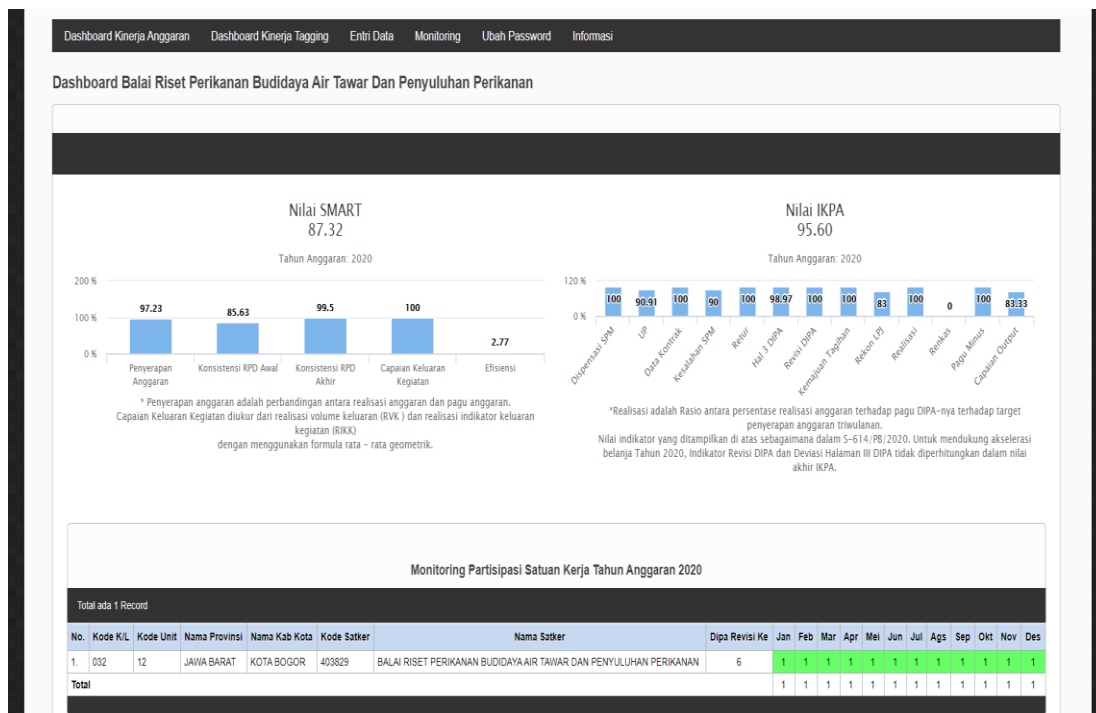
Dashboard Kinerja Anggaran Dashboard Kinerja Tagging Entri Data Monitoring Ubah Password Informasi

Dashboard Balai Riset Perikanan Budidaya Air Tawar Dan Penyuluhan Perikanan

Nilai SMART
87.32

Tahun Anggaran: 2020

200 %
100 %
0 %

97.23 85.63 99.5 100 2.77

Penyerapan Anggaran
Konsistensi RPD Awal
Konsistensi RPD Akhir
Capaian Keluaran Kegiatan
Efisiensi

* Penyerapan anggaran adalah perbandingan antara realisasi anggaran dan pagu anggaran.
Capaian Keluaran Kegiatan diukur dari realisasi volume keluaran (RVK ) dan realisasi indikator keluaran kegiatan (RIKK)
dengan menggunakan formula rata - rata geometrik.

Nilai IKPA
95.60

Tahun Anggaran: 2020

120 %
0 %

100 90.91 100 90 100 98.97 100 100 83 100 0 100 83.33

Dispensasi SPM
UP
Data Kontrak
Kesalahan SPM
Retur
Hal 3 DIPA
Revisi DIPA
Kemajuan Tagihan
Rekon LPJ
Realisasi
Renkas
Pagu Minus
Capaian Output

*Realisasi adalah Rasio antara persentase realisasi anggaran terhadap pagu DIPA-nya terhadap target penyerapan anggaran triwulanan.
Nilai indikator yang ditampilkan di atas sebagaimana dalam S-614/PB/2020. Untuk mendukung akselerasi belanja Tahun 2020, Indikator Revisi DIPA dan Deviasi Halaman III DIPA tidak diperhitungkan dalam nilai akhir IKPA.

Monitoring Partisipasi Satuan Kerja Tahun Anggaran 2020

Total ada 1 Record

| No. | Kode K/L | Kode Unit | Nama Provinsi | Nama Kab Kota | Kode Satker | Nama Satker | Dipa Revisi Ke | Jan | Feb | Mar | Apr | Mei | Jun | Jul | Ags | Sep | Okt | Nov | Des |
|---|---|---|---|---|---|---|---|---|---|---|---|---|---|---|---|---|---|---|---|
| 1. | 032 | 12 | JAWA BARAT | KOTA BOGOR | 403829 | BALAI RISET PERIKANAN BUDIDAYA AIR TAWAR DAN PENYULUHAN PERIKANAN | 6 | 1 | 1 | 1 | 1 | 1 | 1 | 1 | 1 | 1 | 1 | 1 | 1 |
| Total | | | | | | | | 1 | 1 | 1 | 1 | 1 | 1 | 1 | 1 | 1 | 1 | 1 | 1 |